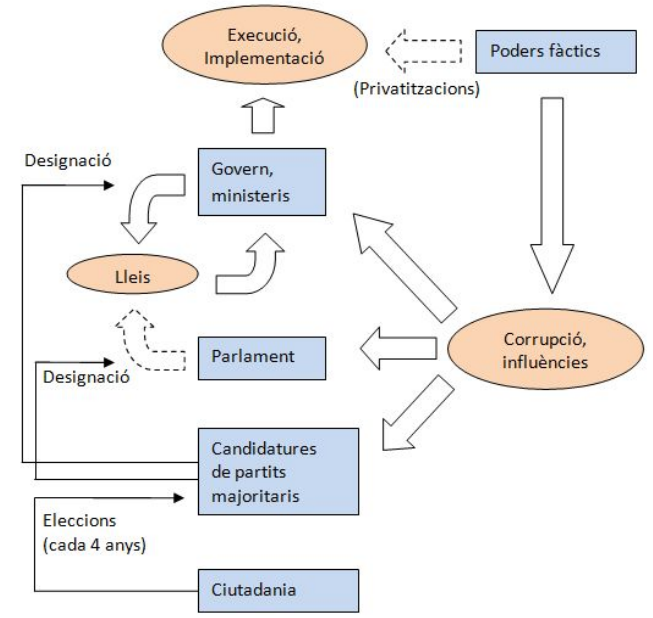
Execució, Implementació

Poders fàctics

(Privatitzacions)

Designació

Govern, ministeris

Lleis

Corrupció, influències

Parlament

Designació

Candidatures de partits majoritaris

Eleccions (cada 4 anys)

Ciutadania